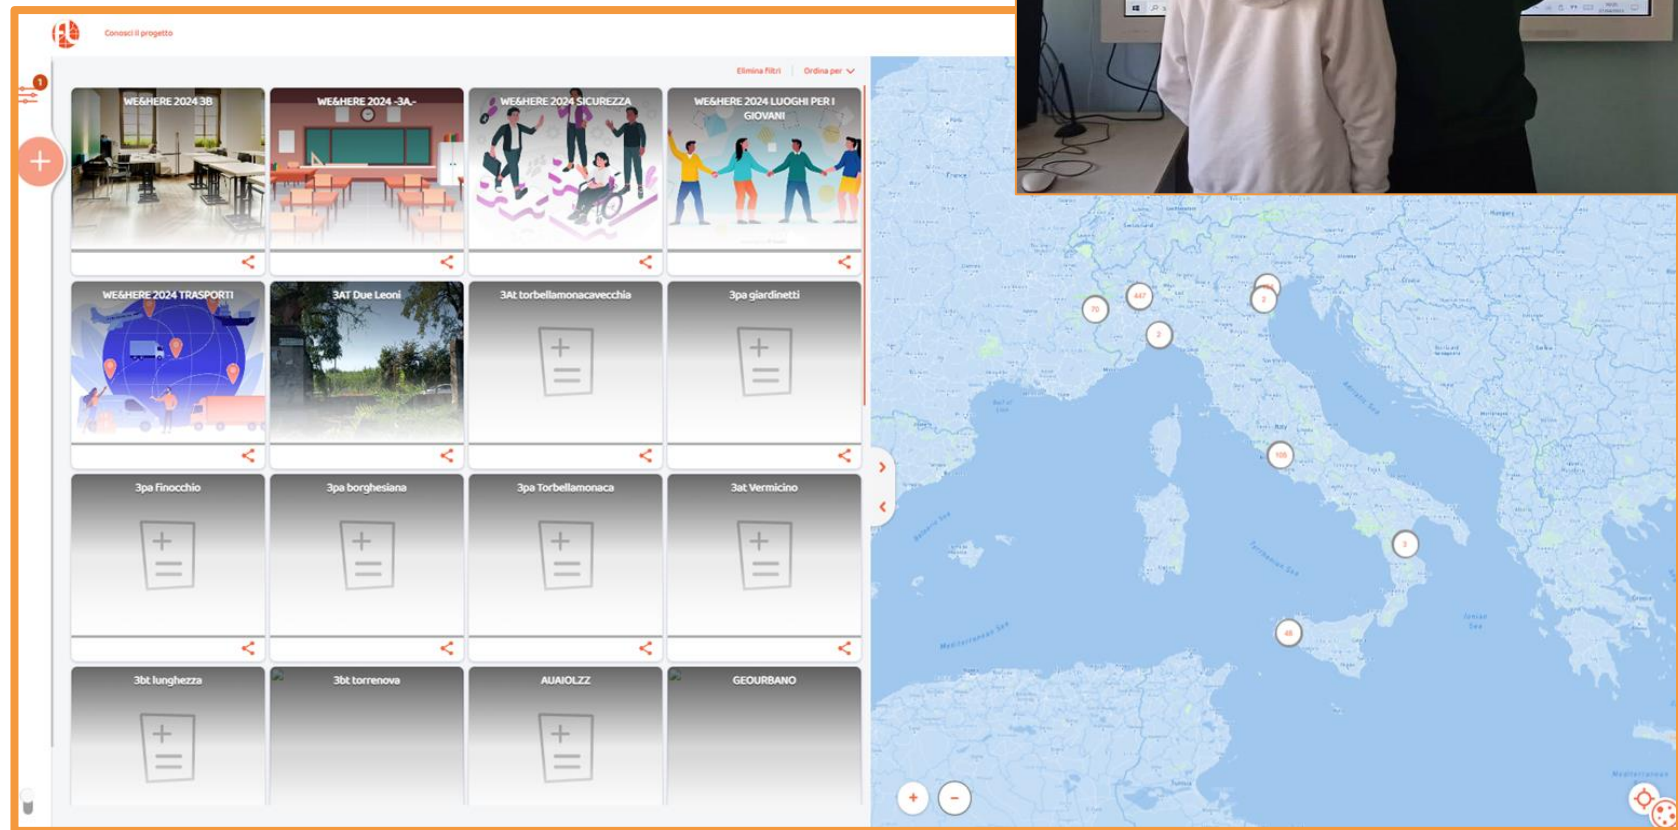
Conosci il progetto

1

Elimina filtri | Ordina per

WE&HERE 2024 3B

WE&HERE 2024 -3A-

WE&HERE 2024 SICUREZZA

WE&HERE 2024 LUOGHI PER I GIOVANI

WE&HERE 2024 TRASPORTI

3AT Due Leoni

3At torbellamonacavecchia

3pa giardinetti

3pa Finocchio

3pa borghesiana

3pa Torbellamonaca

3at Vermicino

3bt lunghezza

3bt torrenova

AUAIOLZZ

GEOURBANO

70

447

2

2

105

3

48

+

−